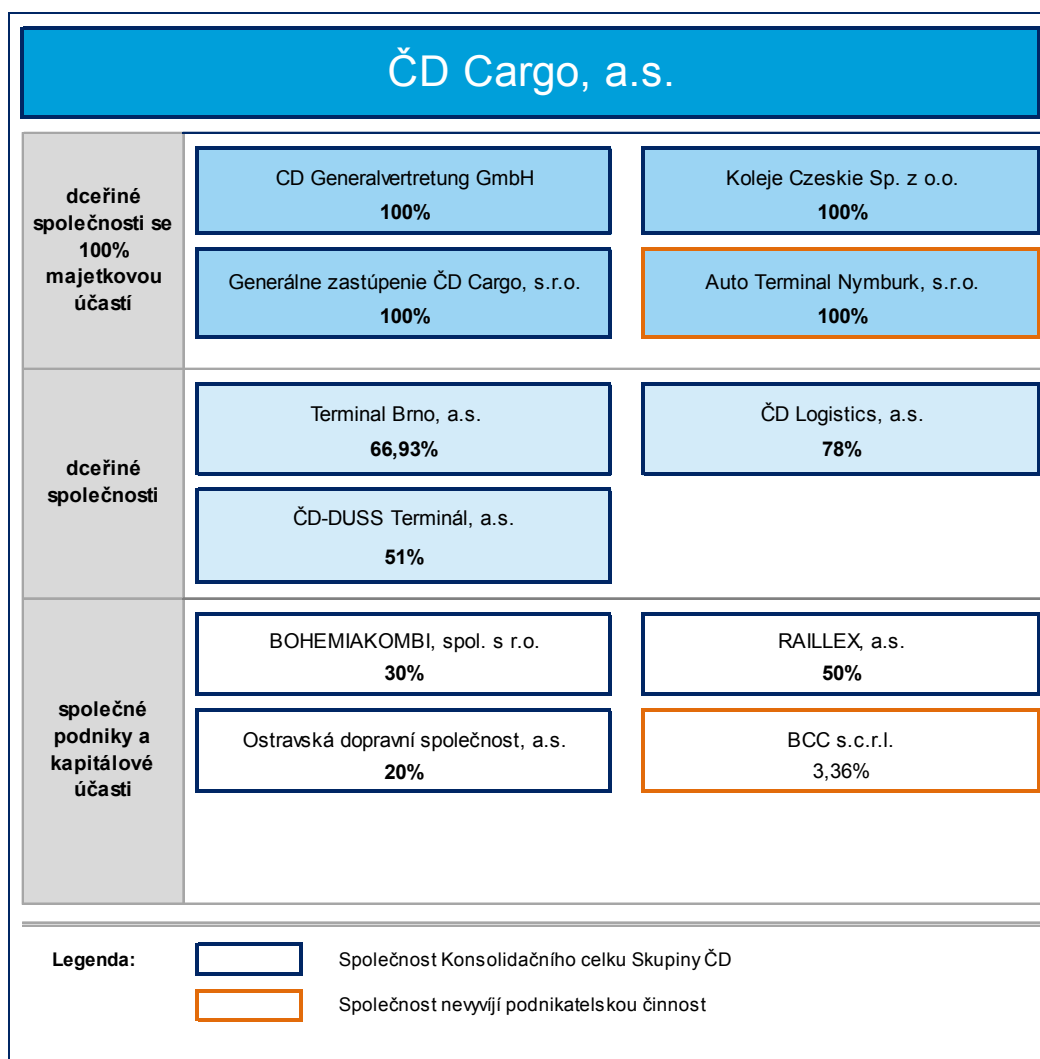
ČD Cargo, a.s.

dceřiné společnosti se 100% majetkovou účastí

CD Generalvertretung GmbH
100%

Koleje Czeskie Sp. z o.o.
100%

Generálne zastúpenie ČD Cargo, s.r.o.
100%

Auto Terminal Nymburk, s.r.o.
100%

dceřiné společnosti

Terminal Brno, a.s.
66,93%

ČD Logistics, a.s.
78%

ČD-DUSS Terminál, a.s.
51%

společné podniky a kapitálové účasti

BOHEMIAKOMBI, spol. s r.o.
30%

RAILLEX, a.s.
50%

Ostravská dopravní společnost, a.s.
20%

BCC s.c.r.l.
3,36%

Legenda:

Společnost Konsolidačního celku Skupiny ČD

Společnost nevyvíjí podnikatelskou činnost